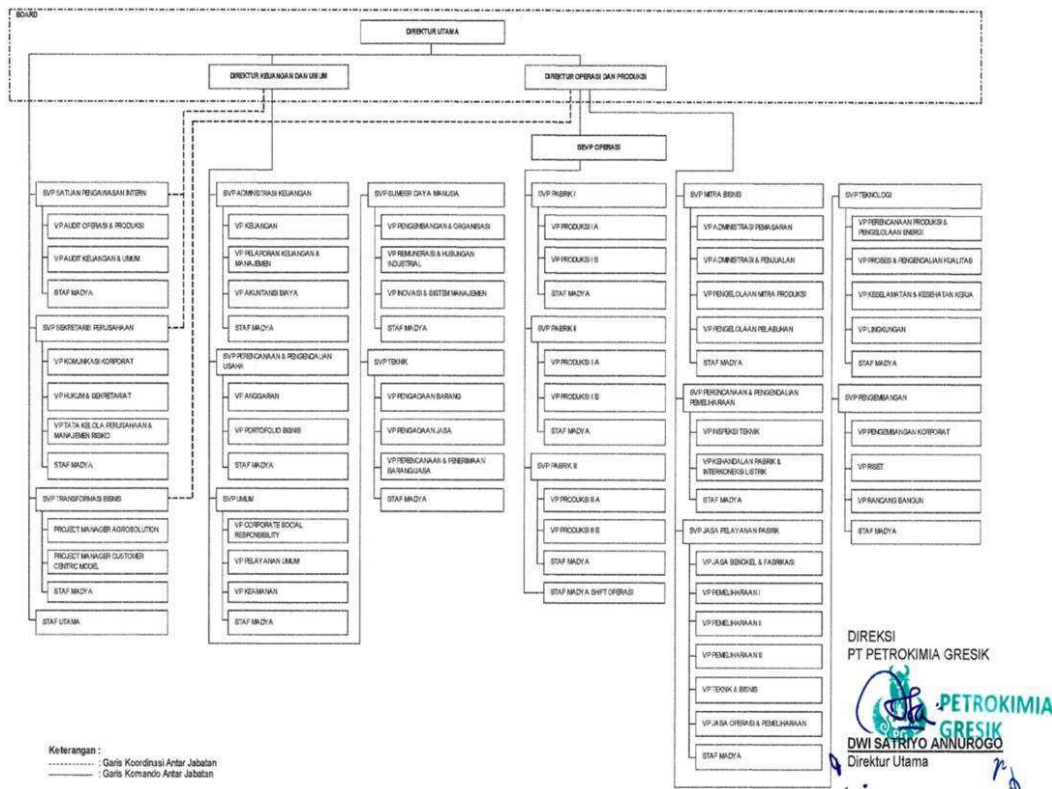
BOARD

DIREKTUR UTAMA

DIREKTUR KEUANGAN DAN UMUM

DIREKTUR OPERASI DAN PRODUKSI

SVP OPERASI

SVP SATUAN PENGAWASAN INTERN
VP AUDIT OPERASI & PRODUKSI
VP AUDIT KEUANGAN & UMUM
STAF MADYA

SVP SEKRETARIS PERUSAHAAN
VP KOMUNIKASI KORPORAT
VP HUKUM & SEKRETARIAT
VP TATA KELOLA PERUSAHAAN & MANAJEMEN RISIKO
STAF MADYA

SVP TRANSFORMASI BISNIS
PROJECT MANAGER AGROSOLUTION
PROJECT MANAGER CUSTOMER CENTRIC MODEL
STAF MADYA

STAF UTAMA

SVP ADMINISTRASI KEUANGAN
VP KEUANGAN
VP PELAPORAN KEUANGAN & MANAJEMEN
VP AKUNTANSI BIAYA
STAF MADYA

SVP PERENCANAAN & PENGENDALIAN USAHA
VP ANGGARAN
VP PORTOFOLIO BISNIS
STAF MADYA

SVP UMUM
VP CORPORATE SOCIAL RESPONSIBILITY
VP PELAYANAN UMUM
VP KEAMANAN
STAF MADYA

SVP SUMBER DAYA MANUSIA
VP PENGEMBANGAN & ORGANISASI
VP REMUNERASI & HUBUNGAN INDUSTRIAL
VP INOVASI & SISTEM MANAJEMEN
STAF MADYA

SVP TEKNIK
VP PENGADAAN BARANG
VP PENGADAAN JASA
VP PERENCANAAN & PENERIMAAN BARANG/JASA
STAF MADYA

SVP PABRIK I
VP PRODUKSI I A
VP PRODUKSI I B
STAF MADYA

SVP PABRIK II
VP PRODUKSI II A
VP PRODUKSI II B
STAF MADYA

SVP PABRIK III
VP PRODUKSI III A
VP PRODUKSI III B
STAF MADYA

STAF MADYA SHIFT OPERASI

SVP MITRA BISNIS
VP ADMINISTRASI PEMASARAN
VP ADMINISTRASI & PENJUALAN
VP PENGELOLAAN MITRA PRODUKSI
VP PENGELOLAAN PELABUHAN
STAF MADYA

SVP PERENCANAAN & PENGENDALIAN PEMELIHARAAN
VP INSPEKSI TEKNIK
VP KEHANDALAN PABRIK & INTERKONEKSI LISTRIK
STAF MADYA

SVP JASA PELAYANAN PABRIK
VP JASA BENGKEL & FABRIKASI
VP PEMELIHARAAN I
VP PEMELIHARAAN II
VP PEMELIHARAAN III
VP TEKNIK & BISNIS
VP JASA OPERASI & PEMELIHARAAN
STAF MADYA

SVP TEKNOLOGI
VP PERENCANAAN PRODUKSI & PENGELOLAAN ENERGI
VP PROSES & PENGENDALIAN KUALITAS
VP KESELAMATAN & KESEHATAN KERJA
VP LINGKUNGAN
STAF MADYA

SVP PENGEMBANGAN
VP PENGEMBANGAN KORPORAT
VP RISET
VP RANCANG BANGUN
STAF MADYA

DIREKSI
PT PETROKIMIA GRESIK

PETROKIMIA GRESIK

DWI SATRIYO ANNUROGO
Direktur Utama

Keterangan :
------------ : Garis Koordinasi Antar Jabatan
———— : Garis Komando Antar Jabatan